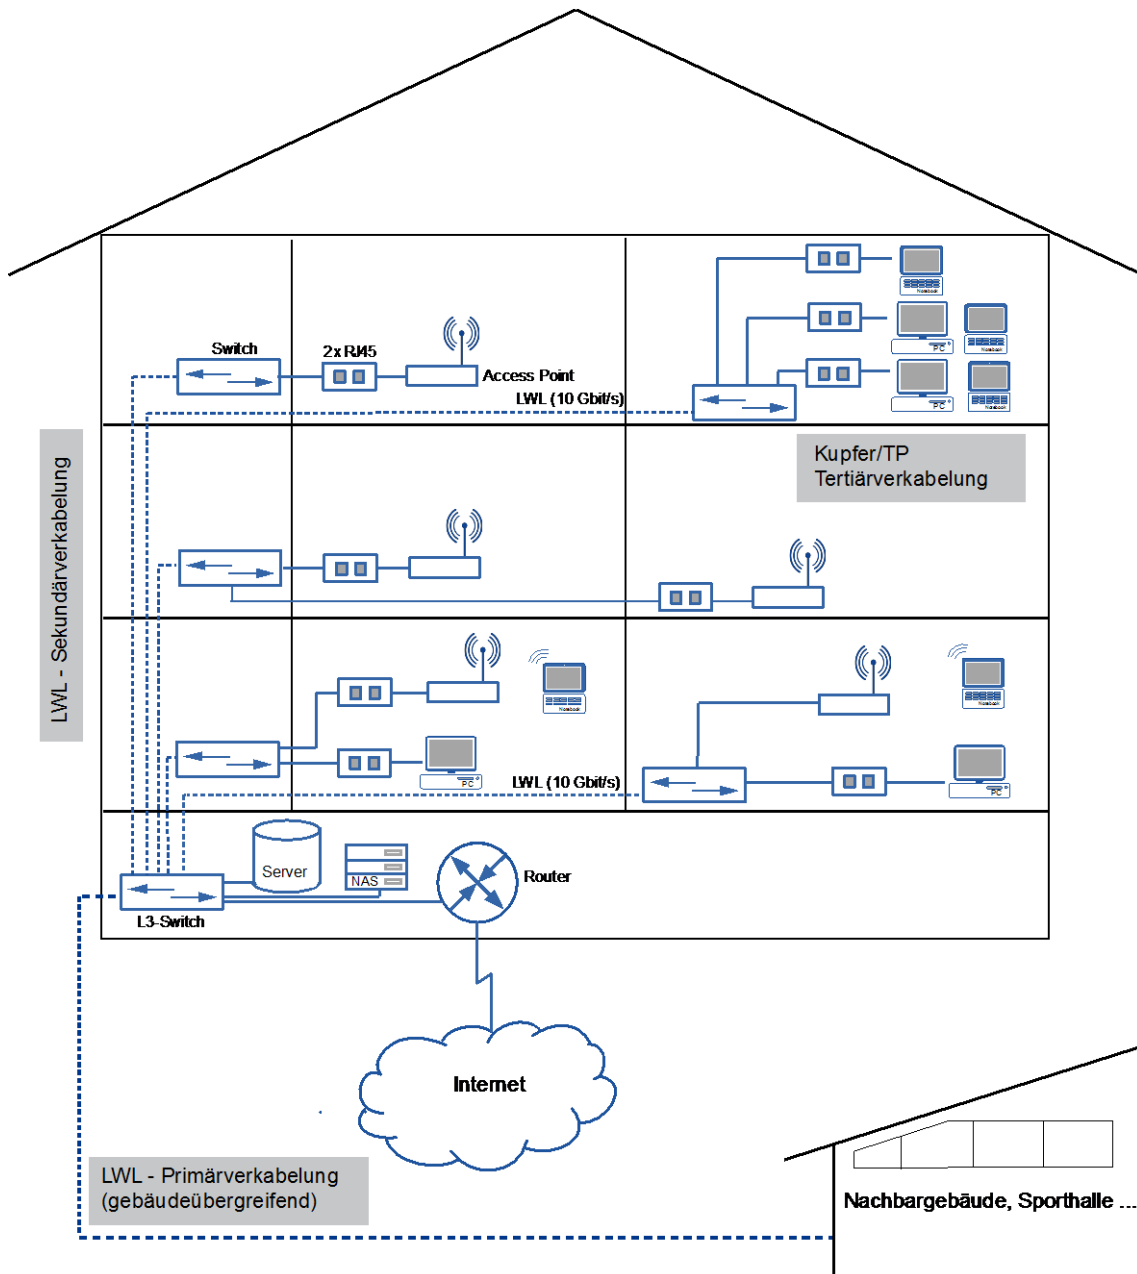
Switch

2x RJ45

Access Point

LWL (10 Gbit/s)

Notebook

PC

Notebook

PC

Notebook

Kupfer/TP
Tertiärverkabelung

LWL - Sekundärverkabelung

Notebook

PC

LWL (10 Gbit/s)

Notebook

PC

Server

NAS

Router

L3-Switch

Internet

LWL - Primärverkabelung
(gebäudeübergreifend)

Nachbargebäude, Sporthalle ...